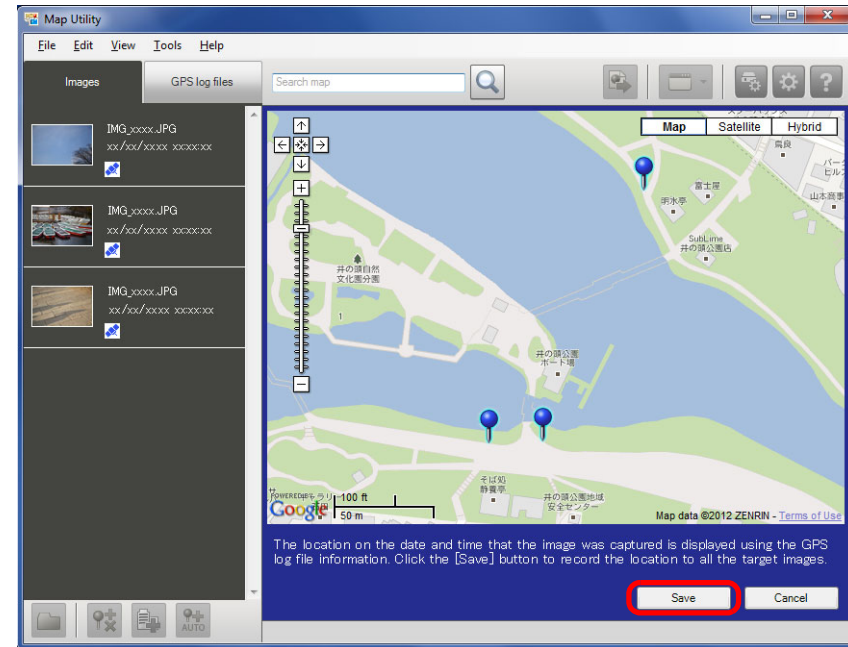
Map Utility

File Edit View Tools Help

Images GPS log files

Search map

IMG_xxxx.JPG
xx/xx/xxxx xx:xx:xx

IMG_xxxx.JPG
xx/xx/xxxx xx:xx:xx

IMG_xxxx.JPG
xx/xx/xxxx xx:xx:xx

Map Satellite Hybrid

高良

富士屋

明水亭

SubLime
井の頭公園店

山本菓

井の頭自然
文化園分園

井の頭公園
ボート場

そば処
静養亭

井の頭公園地域
安全センター

POWERED BY Google

100 ft
50 m

Map data ©2012 ZENRIN - Terms of Use

The location on the date and time that the image was captured is displayed using the GPS log file information. Click the [Save] button to record the location to all the target images.

Save Cancel

AUTO